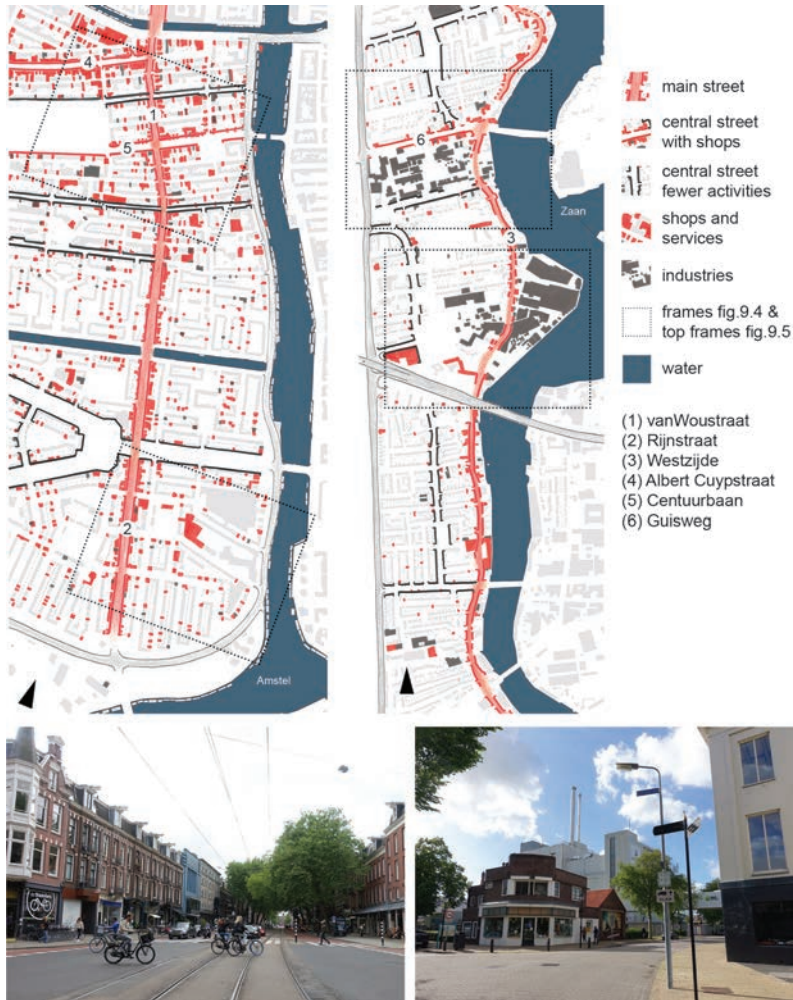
4

1

5

2

Amstel

6

Zaan

3

main street

central street with shops

central street fewer activities

shops and services

industries

frames fig.9.4 & top frames fig.9.5

water

(1) vanWoustraat
(2) Rijnstraat
(3) Westzijde
(4) Albert Cuypstraat
(5) Centuurbaan
(6) Guisweg